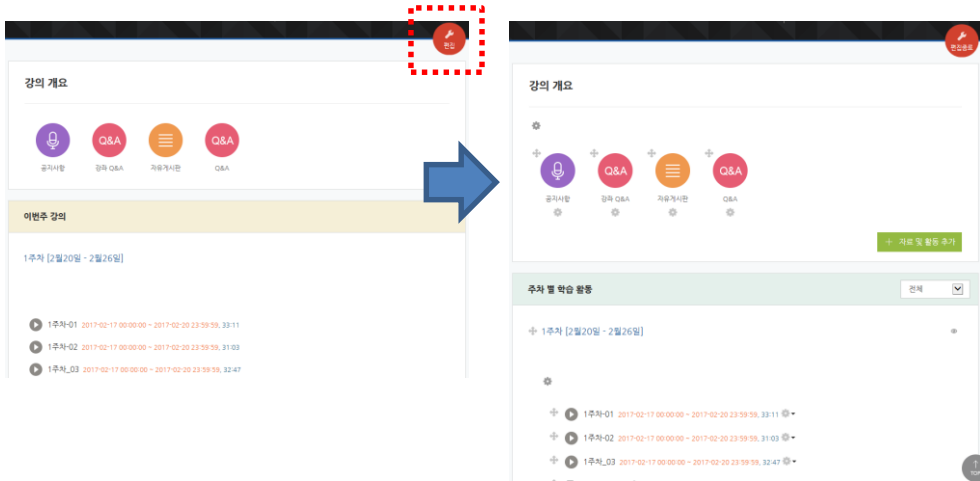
편집

강의 개요

공지사항 Q&A 강좌 Q&A 자유게시판 Q&A Q&A

이번주 강의

1주차 [2월20일 - 2월26일]

1주차-01 2017-02-17 00:00:00 ~ 2017-02-20 23:59:59, 33:11

1주차-02 2017-02-17 00:00:00 ~ 2017-02-20 23:59:59, 31:03

1주차_03 2017-02-17 00:00:00 ~ 2017-02-20 23:59:59, 32:47

편집종료

강의 개요

공지사항 Q&A 강좌 Q&A 자유게시판 Q&A Q&A

+ 자료 및 활동 추가

주차 별 학습 활동

전체

1주차 [2월20일 - 2월26일]

1주차-01 2017-02-17 00:00:00 ~ 2017-02-20 23:59:59, 33:11

1주차-02 2017-02-17 00:00:00 ~ 2017-02-20 23:59:59, 31:03

1주차_03 2017-02-17 00:00:00 ~ 2017-02-20 23:59:59, 32:47

TOP